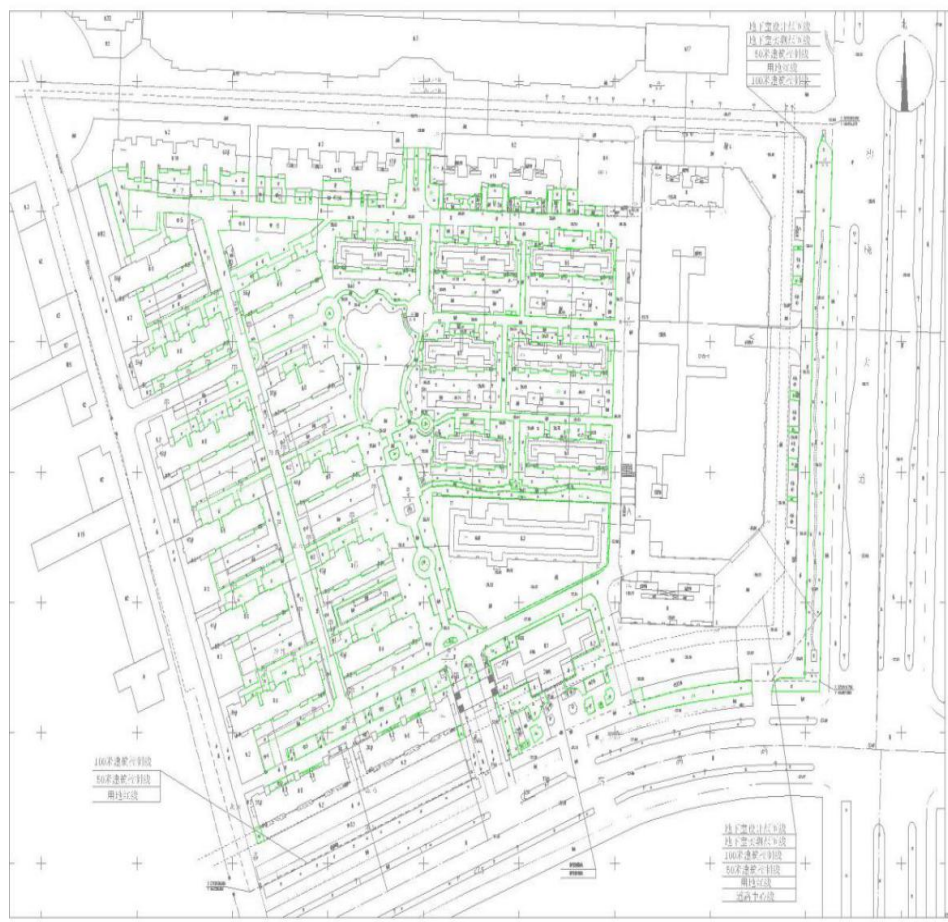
地下室设计红线
地下室外墙轮廓线
100米建筑控制线
50米建筑控制线
用地红线

北

100米建筑控制线
50米建筑控制线
用地红线

地下室设计红线
地下室外墙轮廓线
100米建筑控制线
50米建筑控制线
用地红线
道路中心线